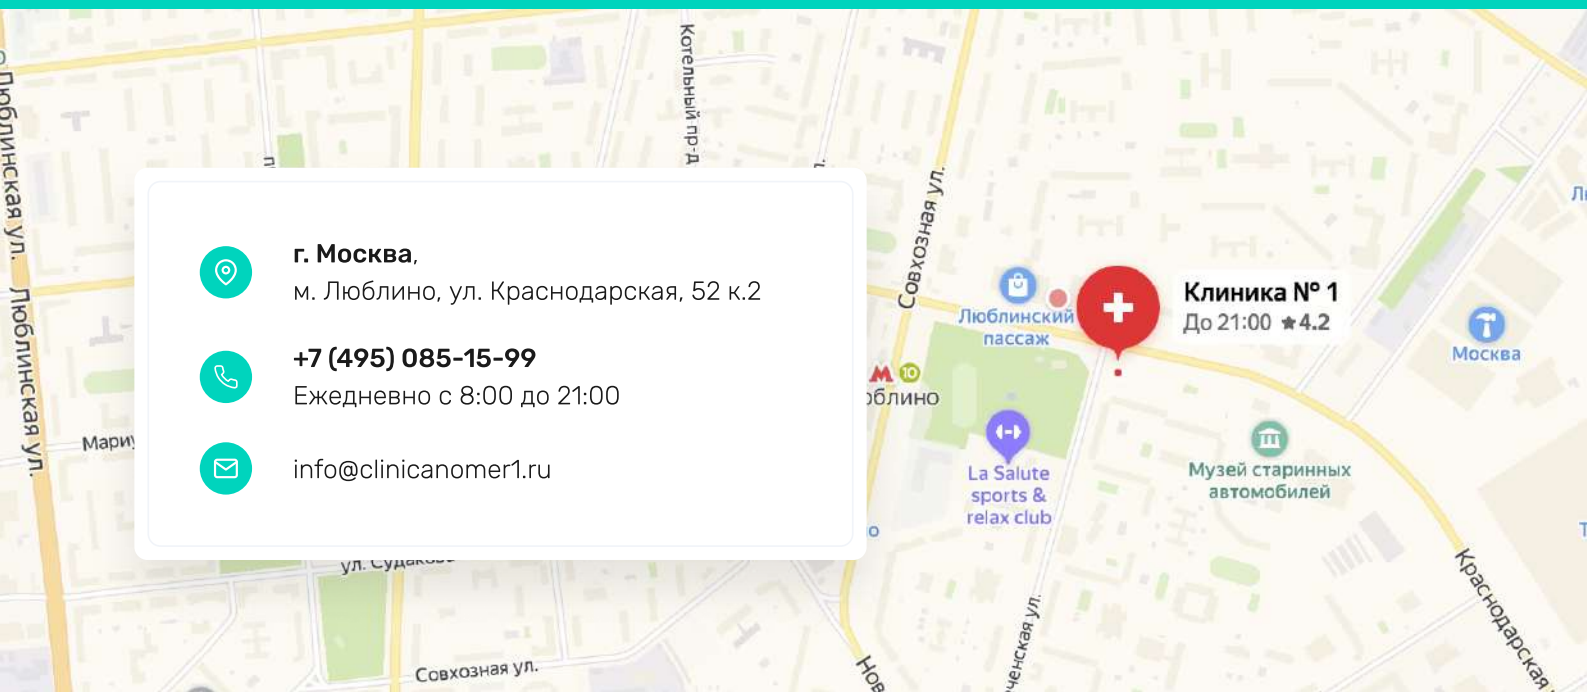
г. Москва,
м. Люблино, ул. Краснодарская, 52 к.2

+7 (495) 085-15-99
Ежедневно с 8:00 до 21:00

info@clinicanomer1.ru

Люблинская ул.
Люблинская ул.
Котельный пр-д
Совхозная ул.
Люблинский пассаж
Клиника № 1
До 21:00 ★4.2
Москва
10
ублино
La Salute sports & relax club
Музей старинных автомобилей
Мари
ул. Судаково
Совхозная ул.
Краснодарская
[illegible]нская ул.
Нов